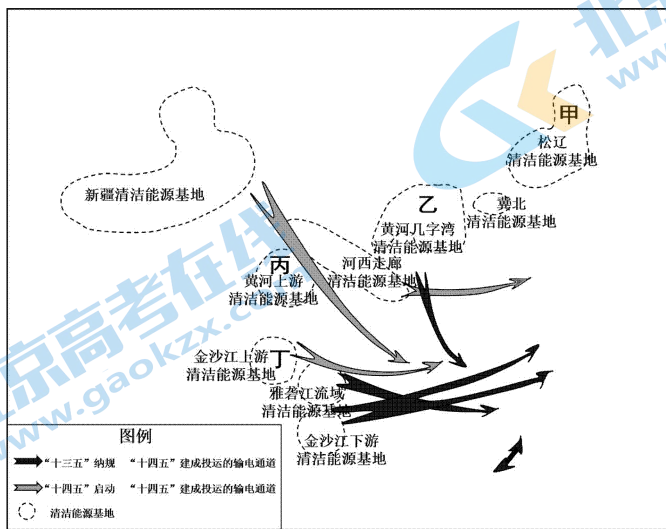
甲
松辽
清洁能源基地

新疆清洁能源基地

乙
冀北
清洁能源基地

黄河几字湾
清洁能源基地

河西走廊
清洁能源基地

丙
黄河上游
清洁能源基地

金沙江上游
丁
清洁能源基地

雅砻江流域
清洁能源基地

金沙江下游
清洁能源基地

图例
“十三五”纳规 “十四五”建成投运的输电通道
“十四五”启动 “十四五”建成投运的输电通道
清洁能源基地

北京高考在线
www.gaokzx.com